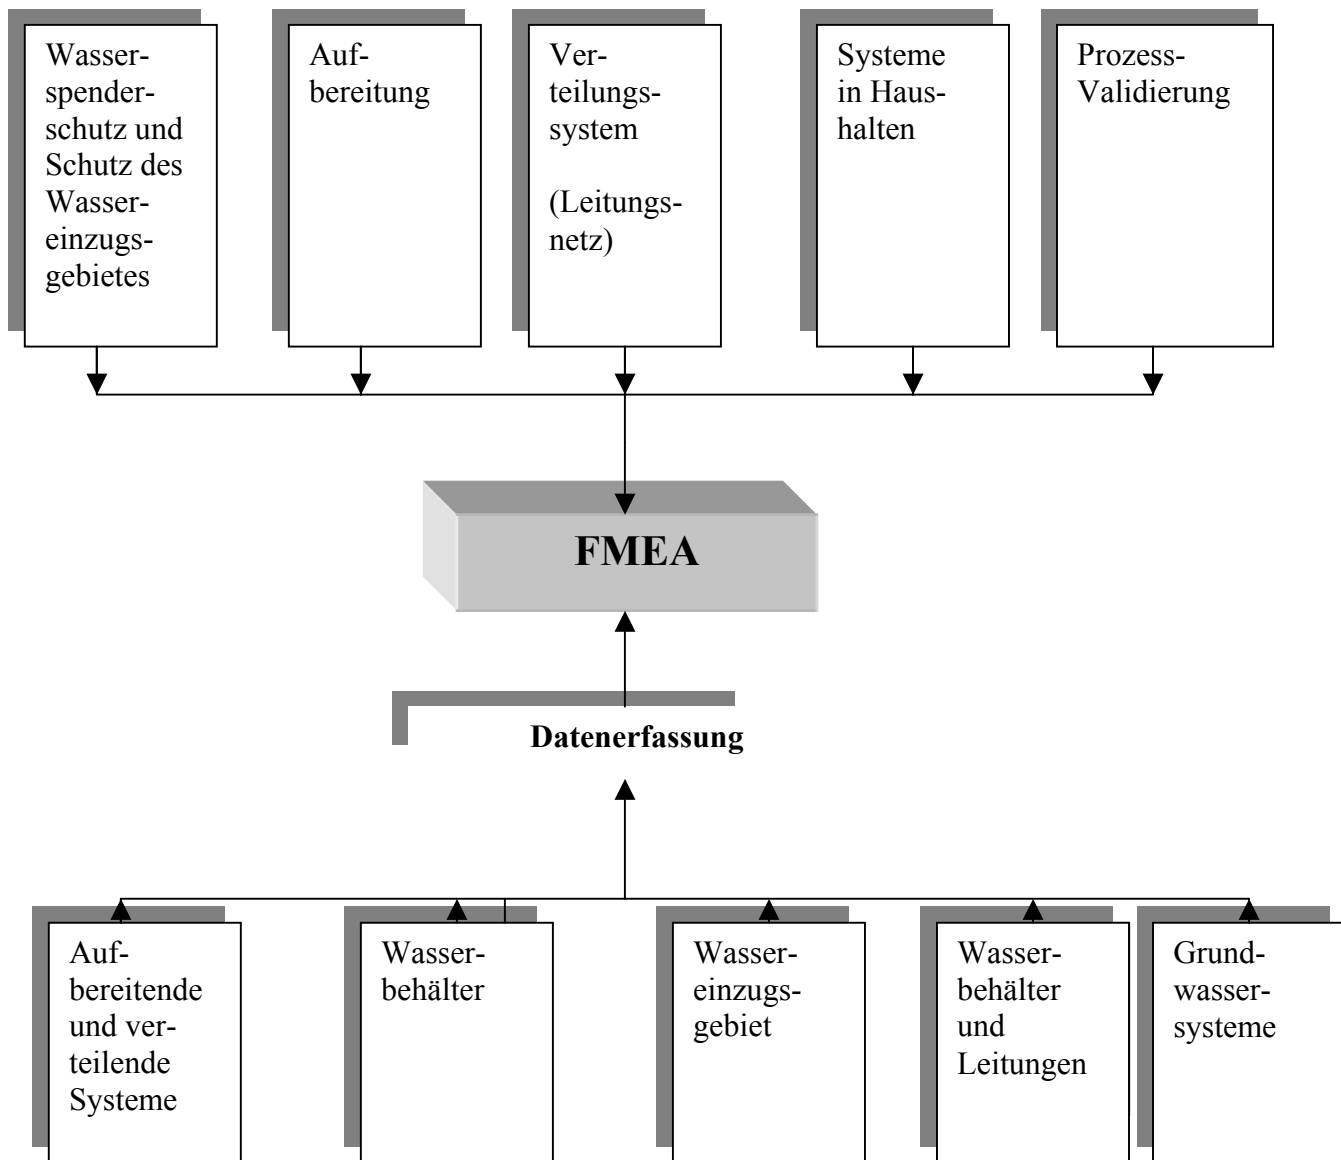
Wasserspenderschutz und Schutz des Wassereinzugsgebietes

Aufbereitung

Verteilungssystem

(Leitungsnetz)

Systeme in Haushalten

Prozess-Validierung

FMEA

Datenerfassung

Aufbereitende und verteilende Systeme

Wasserbehälter

Wassereinzugsgebiet

Wasserbehälter und Leitungen

Grundwassersysteme